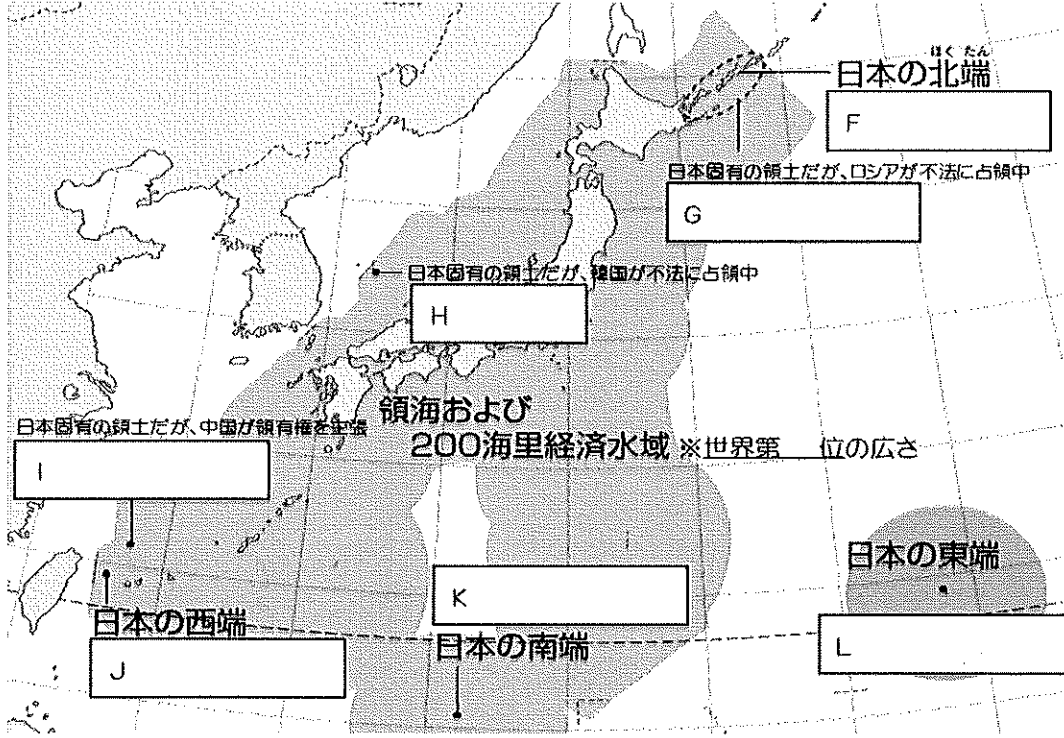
ほくたん
日本の北端

F

日本固有の領土だが、ロシアが不法に占領中

G

日本固有の領土だが、韓国が不法に占領中

H

領海および
200海里経済水域 ※世界第　位の広さ

日本固有の領土だが、中国が領有権を主張

I

日本の東端

K

日本の西端

J

日本の南端

L